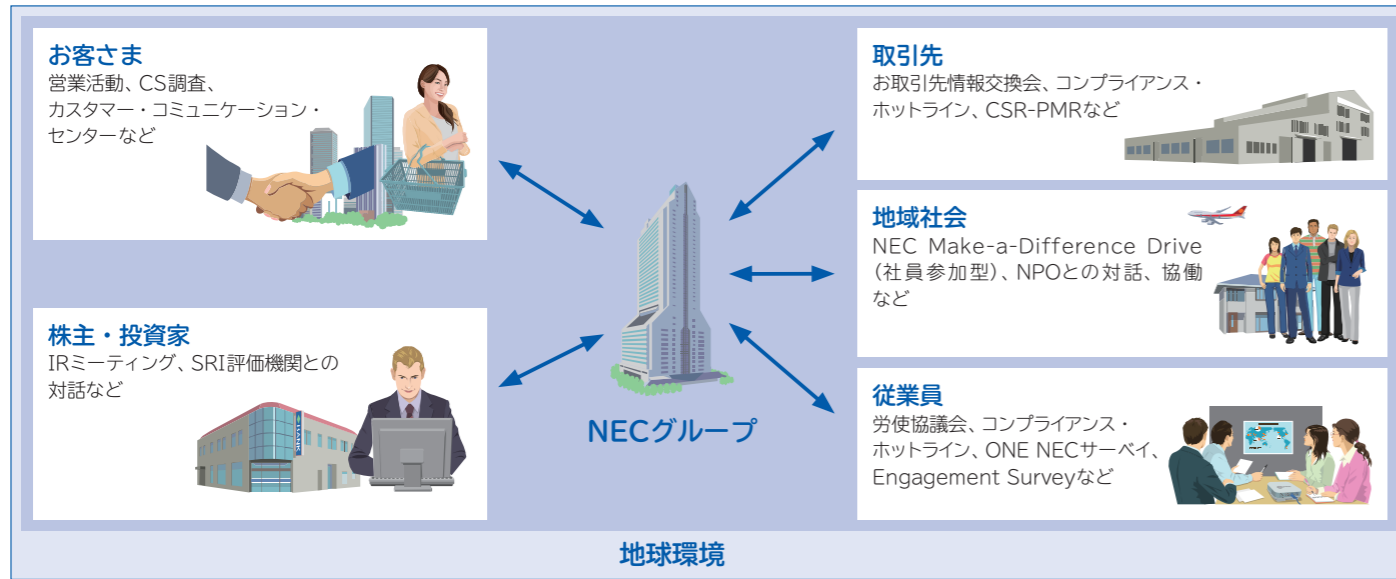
お客さま
営業活動、CS調査、カスタマー・コミュニケーション・センターなど

株主・投資家
IRミーティング、SRI評価機関との対話など

NECグループ

取引先
お取引先情報交換会、コンプライアンス・ホットライン、CSR-PMRなど

地域社会
NEC Make-a-Difference Drive（社員参加型）、NPOとの対話、協働など

従業員
労使協議会、コンプライアンス・ホットライン、ONE NECサーベイ、Engagement Surveyなど

地球環境